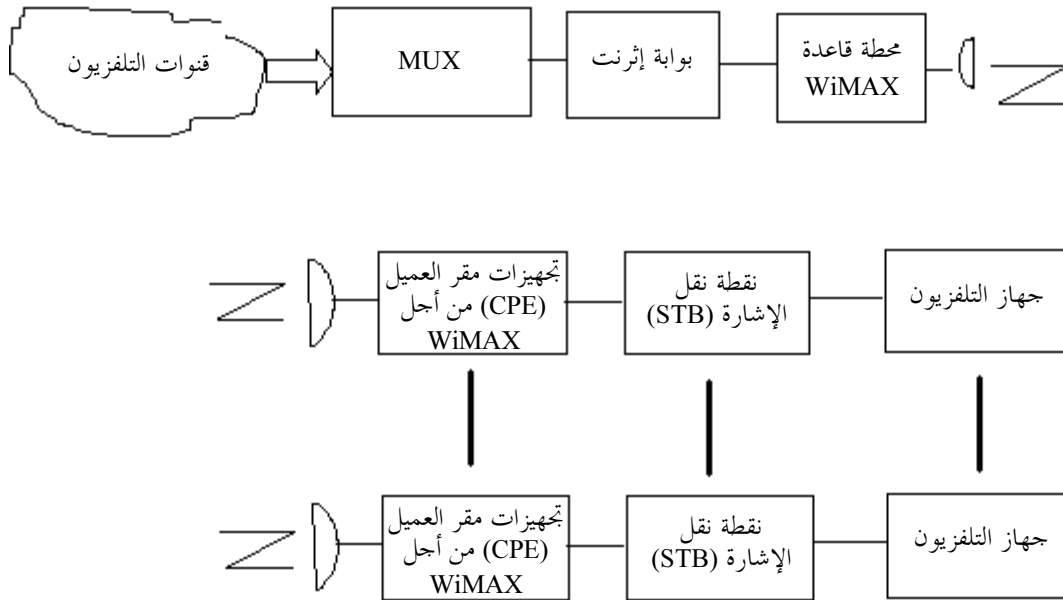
قنوات التلفزيون

MUX

بوابة إثرنت

محطة قاعدة WiMAX

تجهيزات مقر العميل (CPE) من أجل WiMAX

نقطة نقل الإشارة (STB)

جهاز التلفزيون

تجهيزات مقر العميل (CPE) من أجل WiMAX

نقطة نقل الإشارة (STB)

جهاز التلفزيون